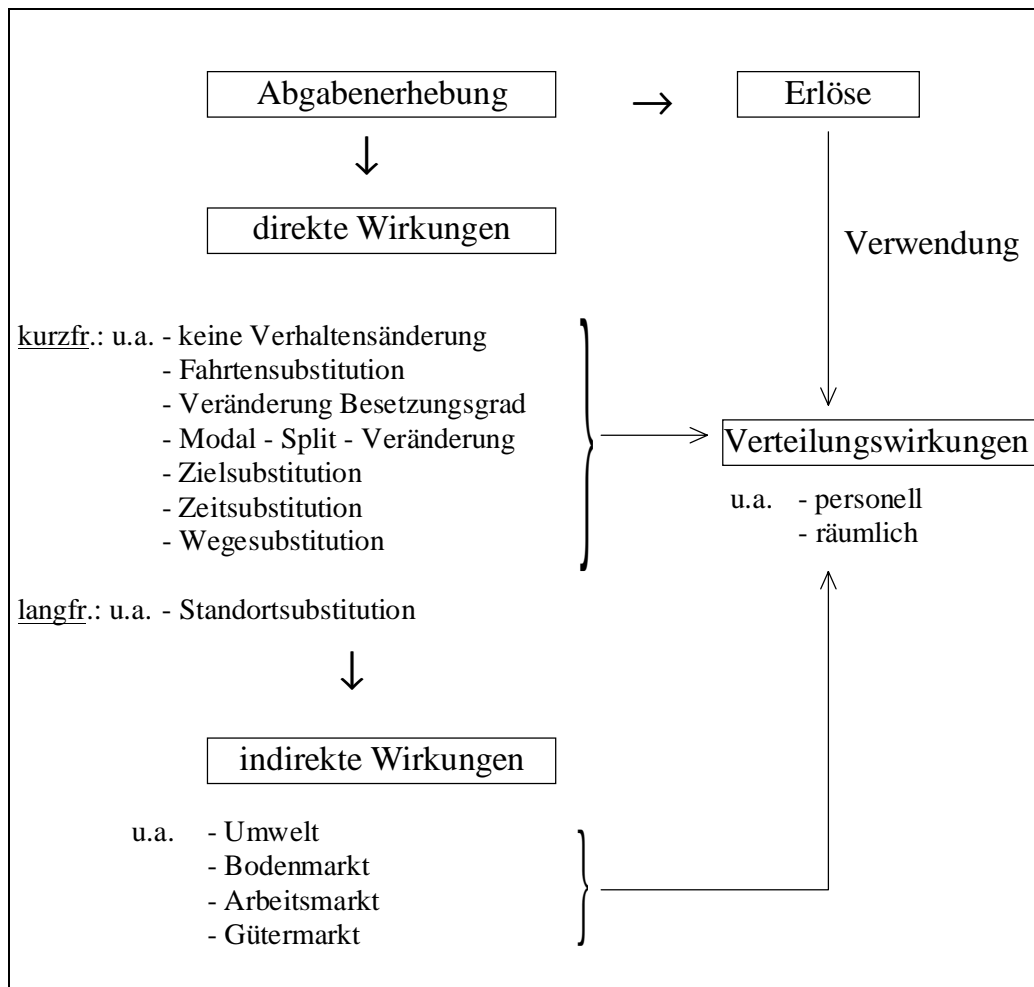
Abgabenerhebung → Erlöse

direkte Wirkungen

Verwendung

kurzfr.: u.a. - keine Verhaltensänderung
- Fahrtensubstitution
- Veränderung Besetzungsgrad
- Modal - Split - Veränderung
- Zielsubstitution
- Zeitsubstitution
- Wegesubstitution

Verteilungswirkungen

u.a. - personell
- räumlich

langfr.: u.a. - Standortsubstitution

indirekte Wirkungen

u.a. - Umwelt
- Bodenmarkt
- Arbeitsmarkt
- Gütermarkt